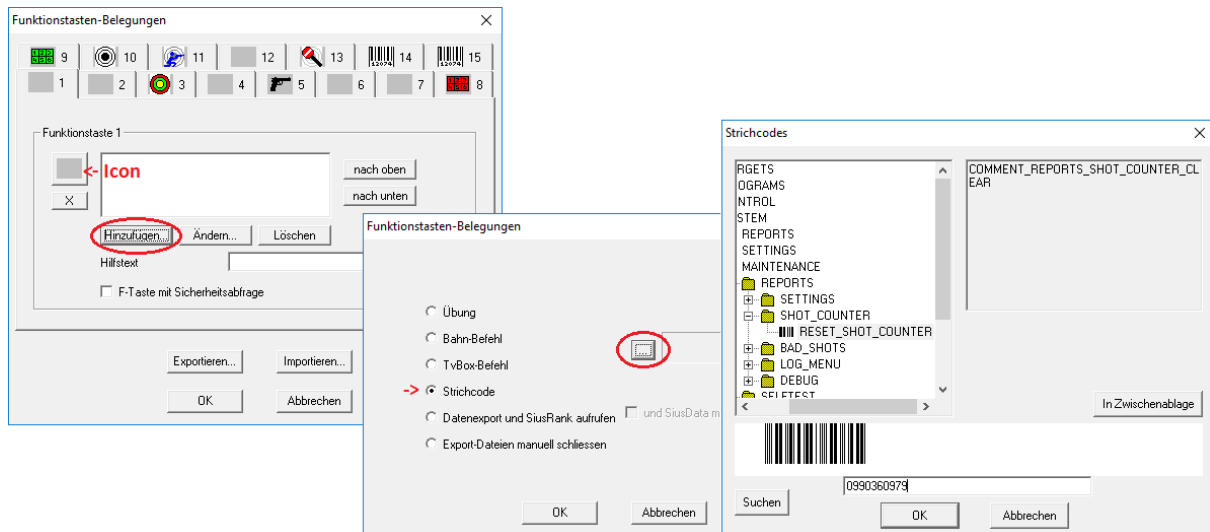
Funktionstasten-Belegungen

9 10 11 12 13 14 15
1 2 3 4 5 6 7 8

Funktionstaste 1

<- Icon

X

nach oben
nach unten

Hinzufügen... Ändern... Löschen

Hilfstext

F-Taste mit Sicherheitsabfrage

Exportieren... Importieren...

OK Abbrechen

Funktionstasten-Belegungen

Übung
Bahn-Befehl
TvBox-Befehl
-> Strichcode
Datenexport und SiusRank aufrufen
und SiusData m
Export-Dateien manuell schliessen

...

OK Abbrechen

Strichcodes

RGETS
OGRAMS
NTROL
STEM
REPORTS
SETTINGS
MAINTENANCE
REPORTS
SETTINGS
SHOT_COUNTER
RESET_SHOT_COUNTER
BAD_SHOTS
LOG_MENU
DEBUG
SELFTEST

COMMENT_REPORTS_SHOT_COUNTER_CLEAR

In Zwischenablage

Suchen 0990360975

OK Abbrechen